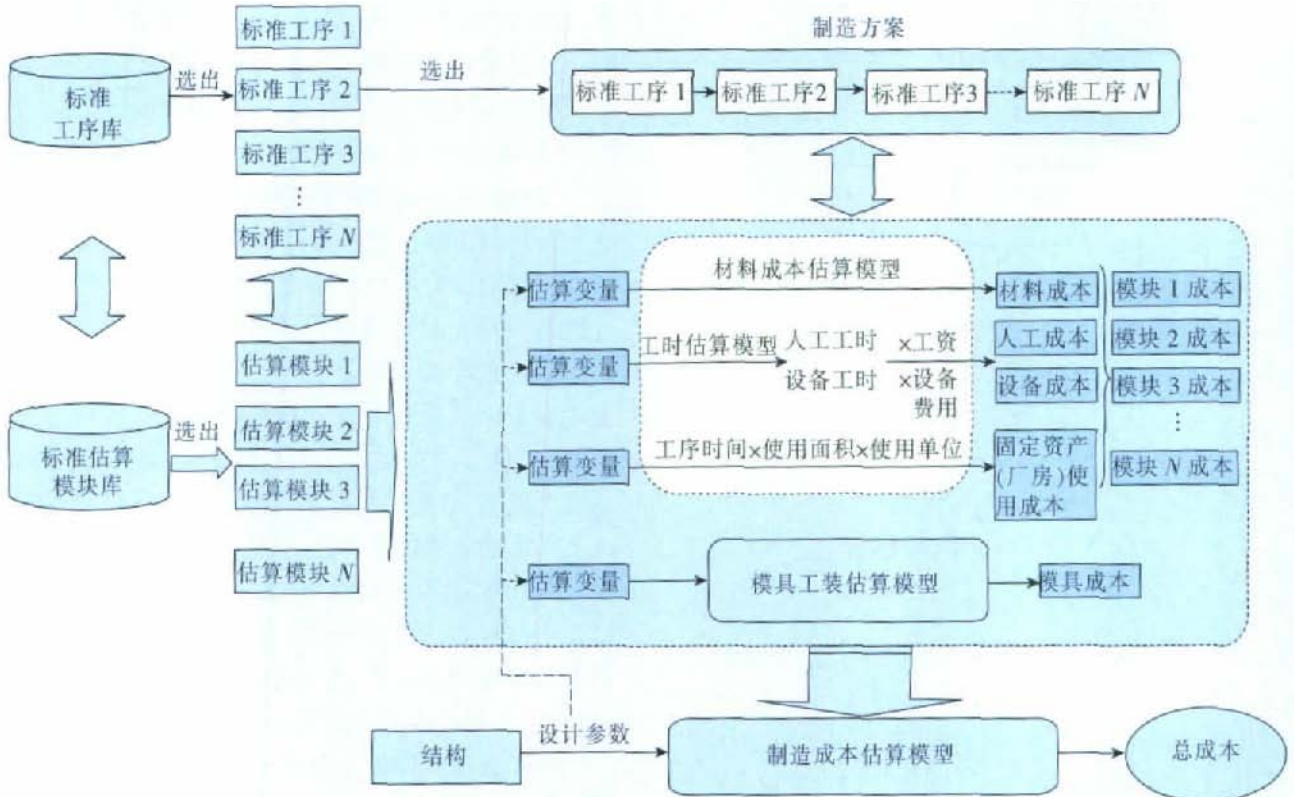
标准工序 1
标准工序库
选出
标准工序 2
选出
制造方案
标准工序 1
标准工序2
标准工序3
标准工序 $N$
标准工序 3
⋮
标准工序 $N$
估算变量
材料成本估算模型
材料成本
模块 1 成本
估算变量
工时估算模型
人工工时
×工资
人工成本
模块 2 成本
设备工时
×设备费用
设备成本
模块 3 成本
估算模块 1
⋮
标准估算模块库
选出
估算模块 2
估算变量
工序时间×使用面积×使用单位
固定资产(厂房)使用成本
模块 $N$ 成本
估算模块 3
估算模块 $N$
估算变量
模具工装估算模型
模具成本
结构
设计参数
制造成本估算模型
总成本